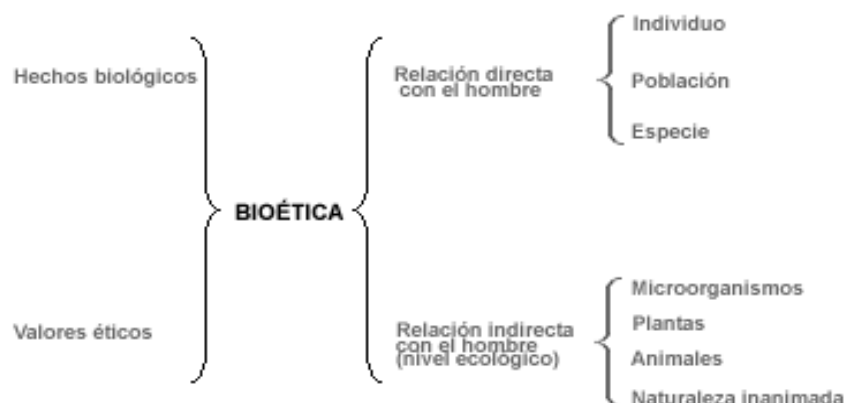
Hechos biológicos

Valores éticos

BIOÉTICA

Relación directa con el hombre

Individuo

Población

Especie

Relación indirecta con el hombre (nivel ecológico)

Microorganismos

Plantas

Animales

Naturaleza inanimada